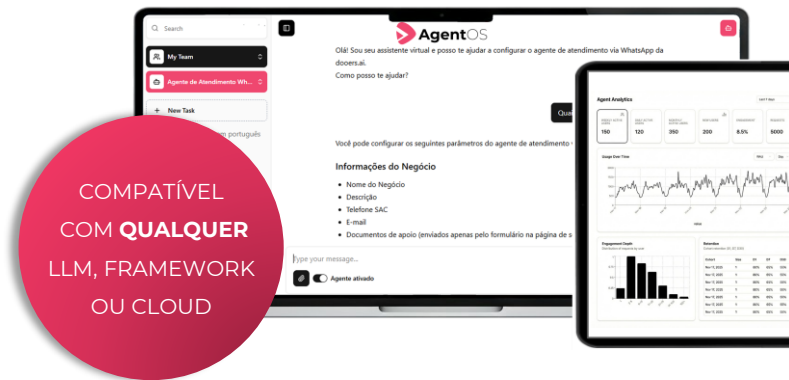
Search

My Team

Agente de Atendimento Wh...

+ New Task

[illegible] português

AgentOS

Olá! Sou seu assistente virtual e posso te ajudar a configurar o agente de atendimento via WhatsApp da dooers.ai.
Como posso te ajudar?

Qua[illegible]

Você pode configurar os seguintes parâmetros do agente de atendimento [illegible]

Informações do Negócio

- Nome do Negócio
- Descrição
- Telefone SAC
- E-mail
- Documentos de apoio (enviados apenas pelo formulário na página de s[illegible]

Type your message...

Agente ativado

Agent Analytics

150

120

350

200

8.5%

5000

Usage Over Time

Engagement Depth

Retention

COMPATÍVEL COM **QUALQUER** LLM, FRAMEWORK OU CLOUD